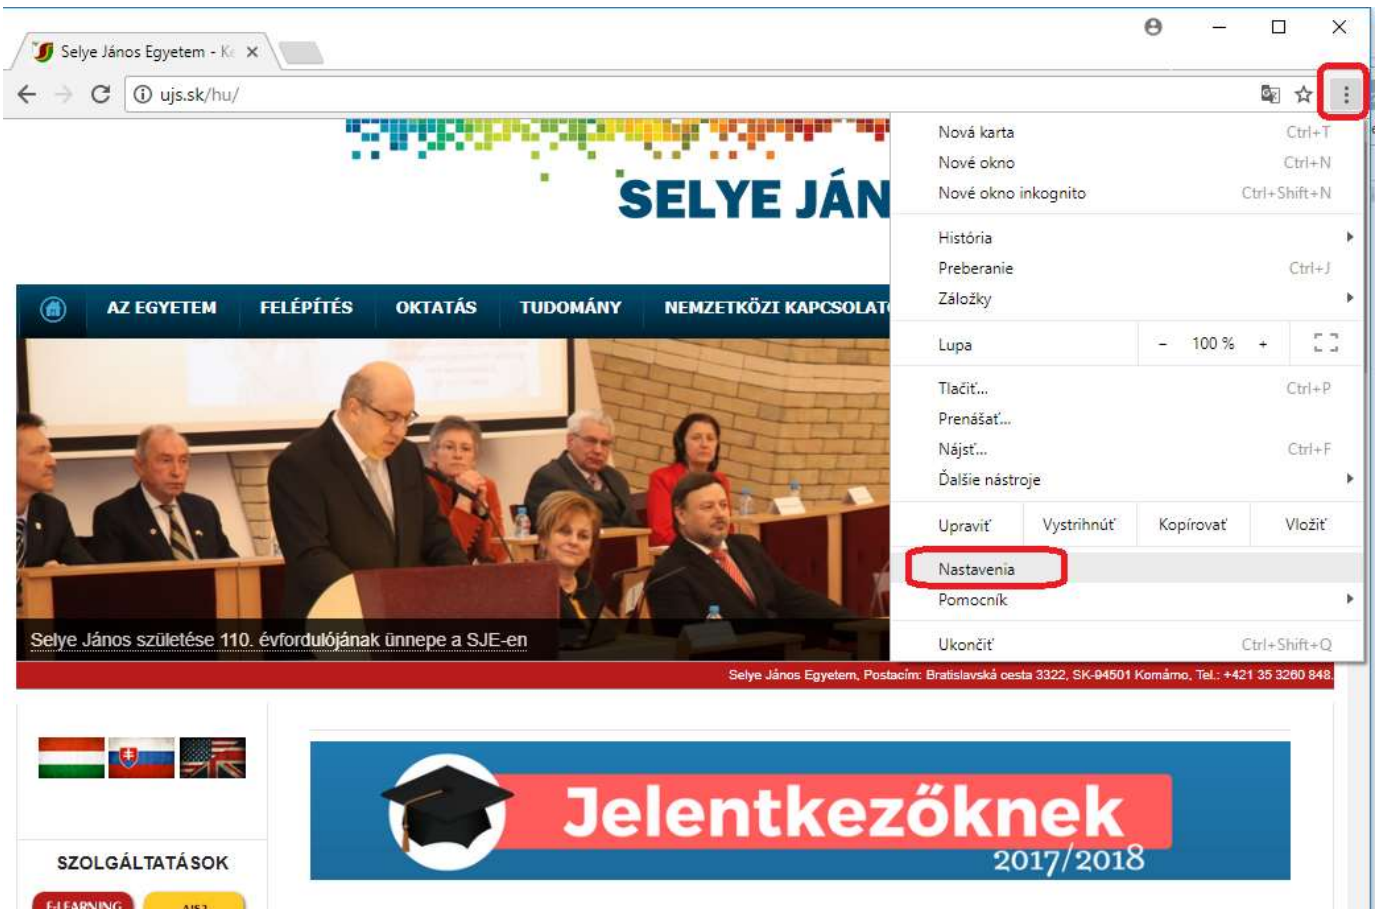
Selye János Egyetem - K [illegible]

ujs.sk/hu/

SELYE JÁN

AZ EGYETEM FELÉPÍTÉS OKTATÁS TUDOMÁNY NEMZETKÖZI KAPCSOLAT

Selye János születése 110. évfordulójának ünnepe a SJE-en

Selye János Egyetem, Postacím: Bratislavská cesta 3322, SK-94501 Komárno, Tel.: +421 35 3260 848.

SZOLGÁLTATÁSOK

E-LEARNING AIS2

Jelentkezőknek 2017/2018

Nová karta Ctrl+T
Nové okno Ctrl+N
Nové okno inkognito Ctrl+Shift+N
História
Preberanie Ctrl+J
Záložky
Lupa - 100 % +
Tlačiť... Ctrl+P
Prenášať...
Nájsť... Ctrl+F
Ďalšie nástroje
Upraviť Vystrihnúť Kopírovať Vložiť
Nastavenia
Pomocník
Ukončiť Ctrl+Shift+Q